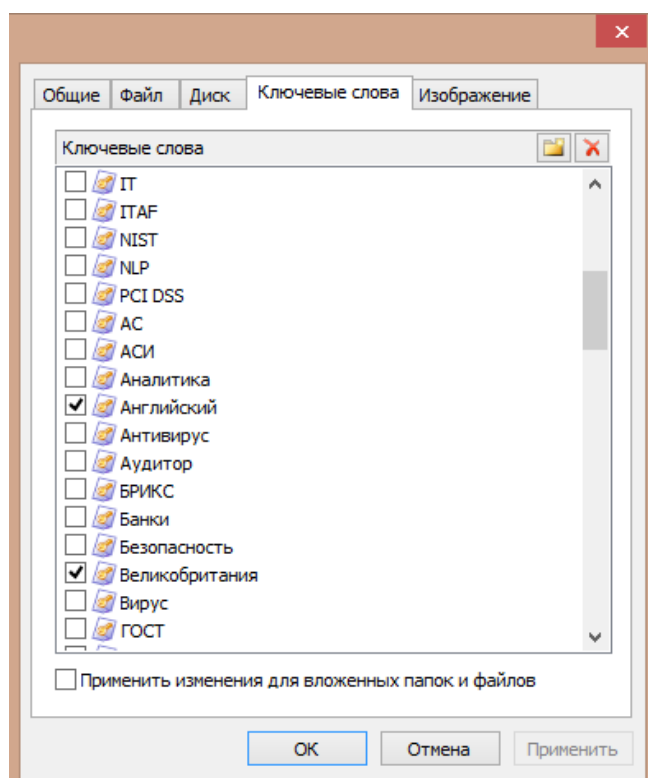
Общие | Файл | Диск | Ключевые слова | Изображение

Ключевые слова

IT
ITAF
NIST
NLP
PCI DSS
АС
АСИ
Аналитика
Английский
Антивирус
Аудитор
БРИКС
Банки
Безопасность
Великобритания
Вирус
ГОСТ

Применить изменения для вложенных папок и файлов

OK
Отмена
Применить